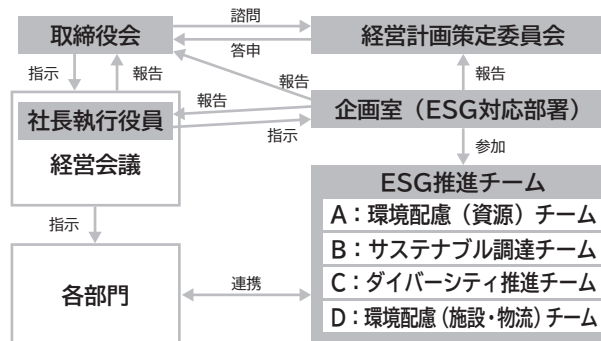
取締役会

諮問

答申

経営計画策定委員会

指示

報告

報告

報告

社長執行役員

経営会議

報告

指示

企画室（ESG対応部署）

参加

指示

ESG推進チーム

A：環境配慮（資源）チーム

B：サステナブル調達チーム

C：ダイバーシティ推進チーム

D：環境配慮（施設・物流）チーム

各部門

連携